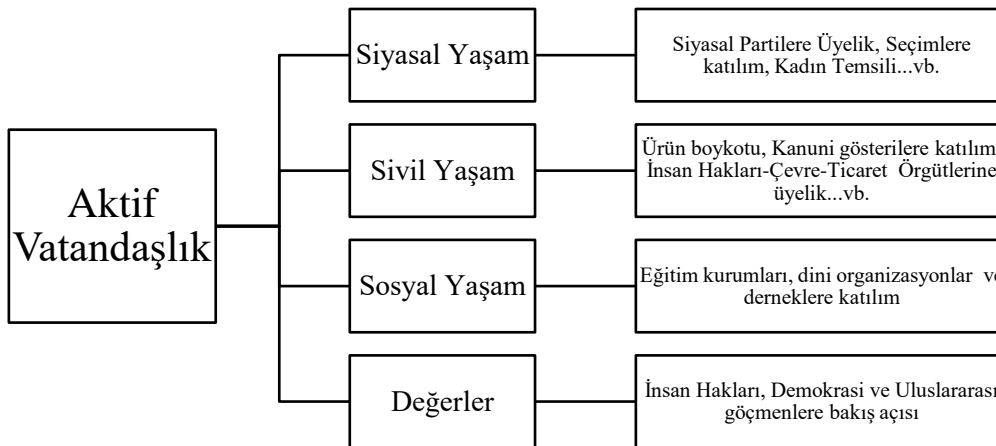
Aktif Vatandaşlık

Siyasal Yaşam

Siyasal Partilere Üyelik, Seçimlere katılım, Kadın Temsili...vb.

Sivil Yaşam

Ürün boykotu, Kanuni gösterilere katılım İnsan Hakları-Çevre-Ticaret Örgütlerine üyelik...vb.

Sosyal Yaşam

Eğitim kurumları, dini organizasyonlar ve derneklere katılım

Değerler

İnsan Hakları, Demokrasi ve Uluslararası göçmenlere bakış açısı